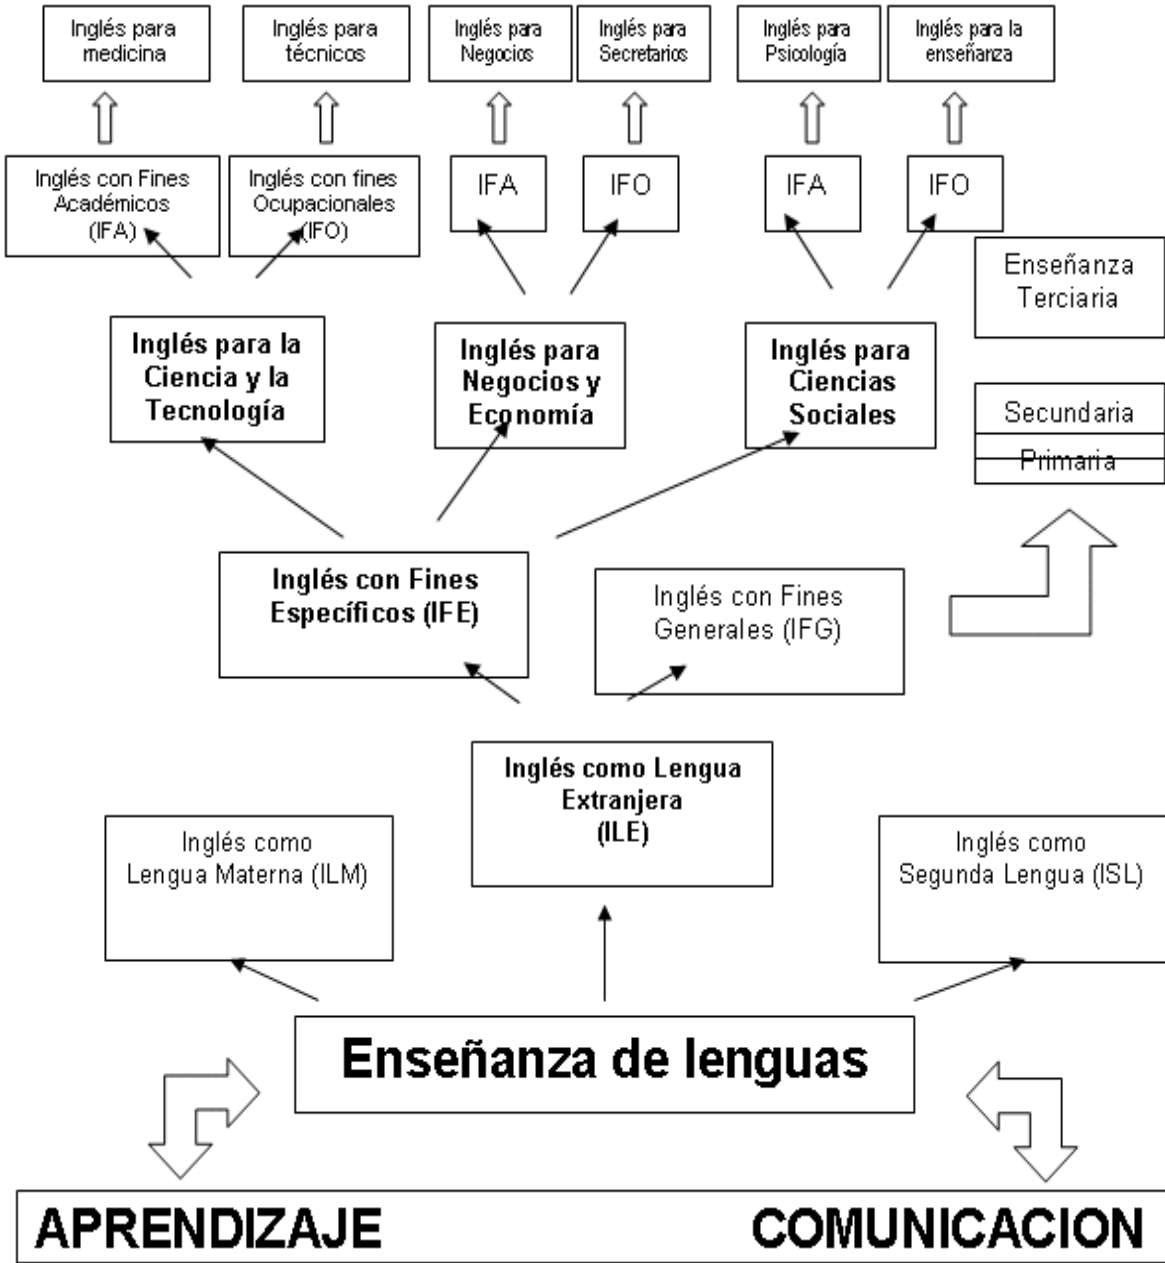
Inglés para medicina

Inglés para técnicos

Inglés para Negocios

Inglés para Secretarios

Inglés para Psicología

Inglés para la enseñanza

Inglés con Fines Académicos (IFA)

Inglés con fines Ocupacionales (IFO)

IFA

IFO

IFA

IFO

Enseñanza Terciaria

Inglés para la Ciencia y la Tecnología

Inglés para Negocios y Economía

Inglés para Ciencias Sociales

Secundaria

Primaria

Inglés con Fines Específicos (IFE)

Inglés con Fines Generales (IFG)

Inglés como Lengua Extranjera (ILE)

Inglés como Lengua Materna (ILM)

Inglés como Segunda Lengua (ISL)

Enseñanza de lenguas

APRENDIZAJE

COMUNICACION